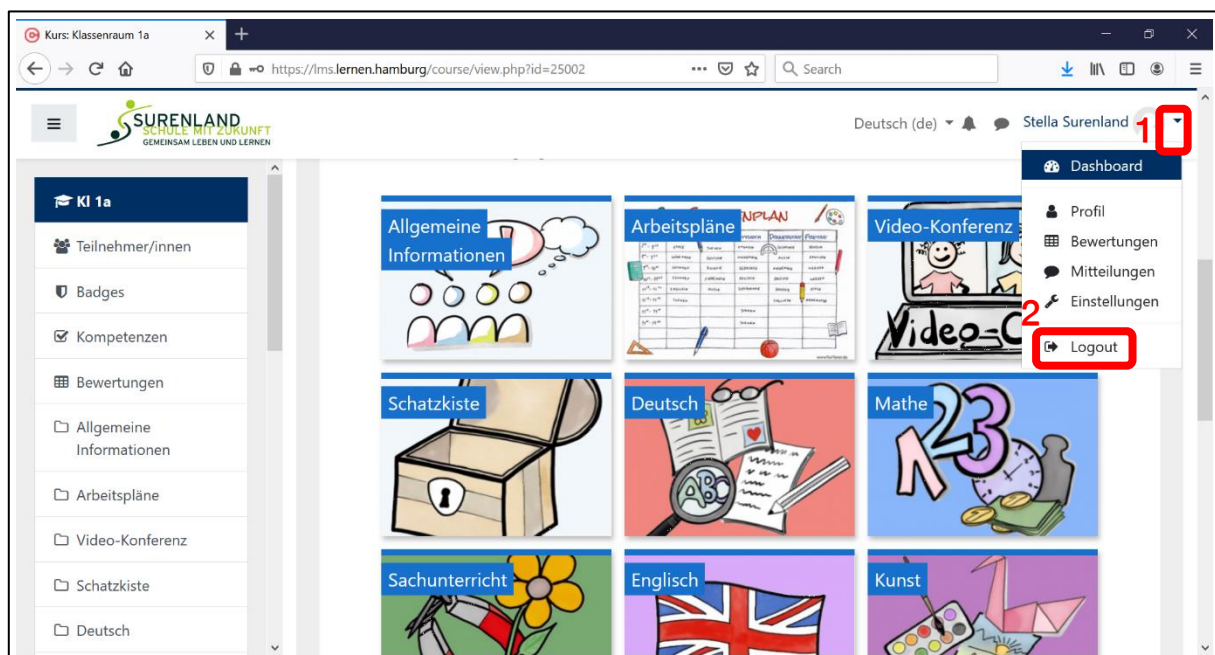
Kurs: Klassenraum 1a

https://lms.lernen.hamburg/course/view.php?id=25002

Search

SURENLAND
SCHULE MIT ZUKUNFT
GEMEINSAM LEBEN UND LERNEN

Deutsch (de)

Stella Surenland

1

Kl 1a

Teilnehmer/innen

Badges

Kompetenzen

Bewertungen

Allgemeine Informationen

Arbeitspläne

Video-Konferenz

Schatzkiste

Deutsch

Allgemeine Informationen

Arbeitspläne

Video-Konferenz

Schatzkiste

Deutsch

Mathe

Sachunterricht

Englisch

Kunst

Dashboard

Profil

Bewertungen

Mitteilungen

2

Einstellungen

Logout